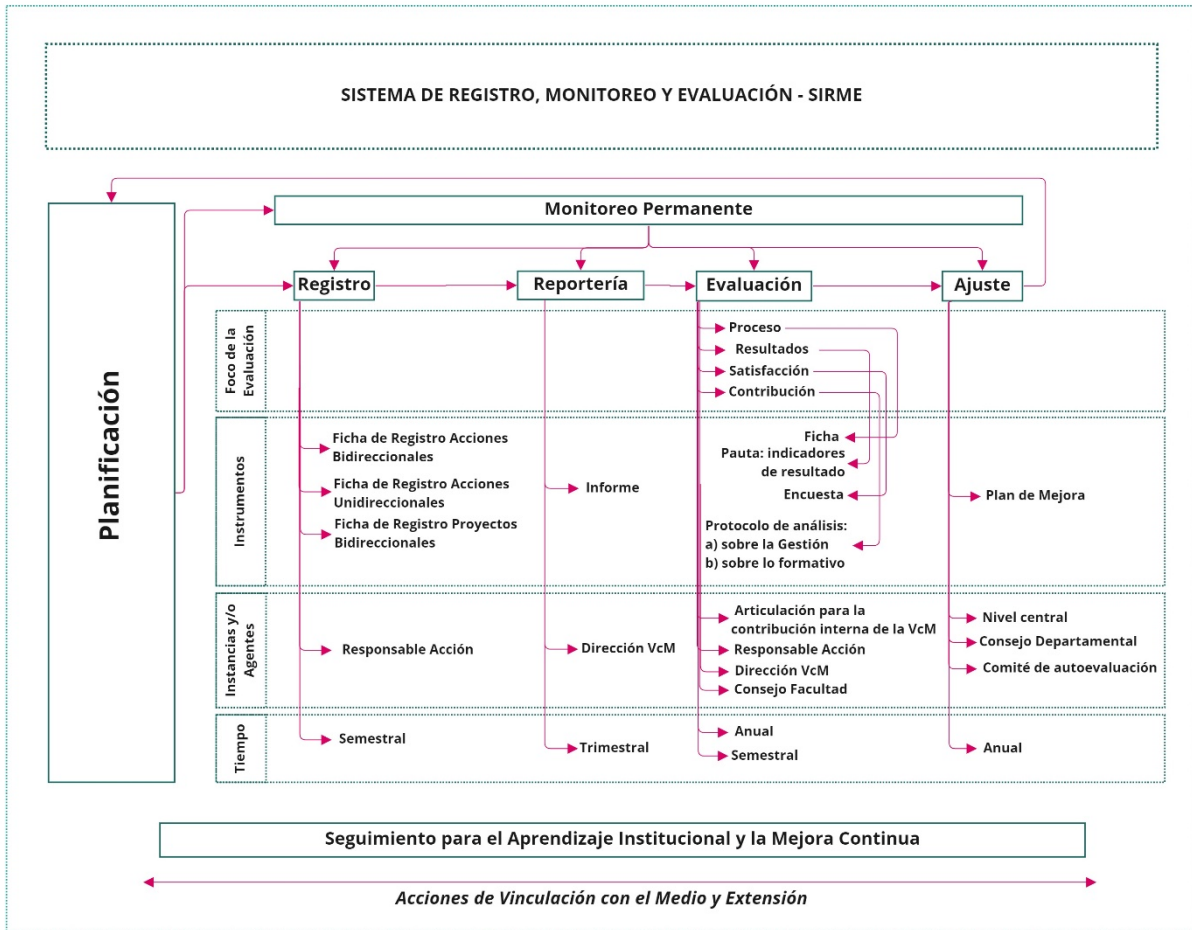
SISTEMA DE REGISTRO, MONITOREO Y EVALUACIÓN - SIRME

Planificación

Monitoreo Permanente

Registro

Reportería

Evaluación

Ajuste

Foco de la Evaluación

Proceso
Resultados
Satisfacción
Contribución

Instrumentos

Ficha de Registro Acciones Bidireccionales
Ficha de Registro Acciones Unidireccionales
Ficha de Registro Proyectos Bidireccionales

Informe

Ficha
Pauta: indicadores de resultado
Encuesta
Protocolo de análisis:
a) sobre la Gestión
b) sobre lo formativo

Plan de Mejora

Instancias y/o Agentes

Responsable Acción

Dirección VcM

Articulación para la contribución interna de la VcM
Responsable Acción
Dirección VcM
Consejo Facultad

Nivel central
Consejo Departamental
Comité de autoevaluación

Tiempo

Semestral

Trimestral

Anual
Semestral

Anual

Seguimiento para el Aprendizaje Institucional y la Mejora Continua

Acciones de Vinculación con el Medio y Extensión